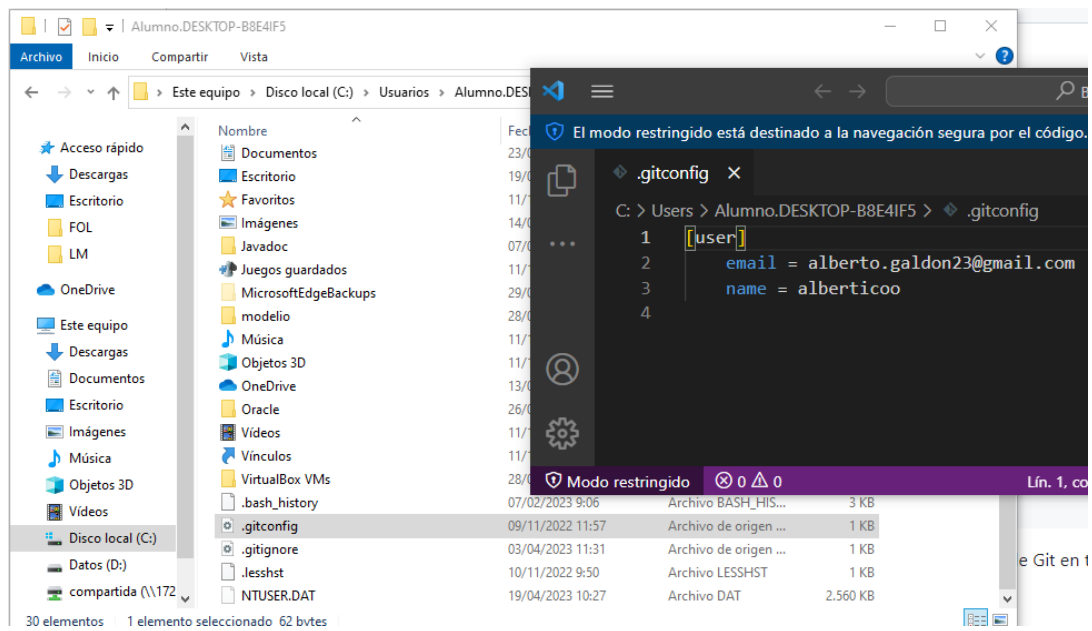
Alumno.DESKTOP-B8E4IF5

Archivo Inicio Compartir Vista

Este equipo > Disco local (C:) > Usuarios > Alumno.DESI

Acceso rápido
Descargas
Escritorio
FOL
LM
OneDrive
Este equipo
Descargas
Documentos
Escritorio
Imágenes
Música
Objetos 3D
Vídeos
Disco local (C:)
Datos (D:)
compartida (\\172

| Nombre | Fec | | |
|---|---|---|---|
| Documentos | 23/0 | | |
| Escritorio | 19/0 | | |
| Favoritos | 11/1 | | |
| Imágenes | 14/0 | | |
| Javadoc | 07/0 | | |
| Juegos guardados | 11/1 | | |
| MicrosoftEdgeBackups | 29/0 | | |
| modelio | 28/0 | | |
| Música | 11/1 | | |
| Objetos 3D | 11/1 | | |
| OneDrive | 13/0 | | |
| Oracle | 26/0 | | |
| Vídeos | 11/1 | | |
| Vínculos | 11/1 | | |
| VirtualBox VMs | 28/0 | | |
| .bash_history | 07/02/2023 9:06 | Archivo BASH_HIS... | 3 KB |
| .gitconfig | 09/11/2022 11:57 | Archivo de origen ... | 1 KB |
| .gitignore | 03/04/2023 11:31 | Archivo de origen ... | 1 KB |
| .lesshst | 10/11/2022 9:50 | Archivo LESSHST | 1 KB |
| NTUSER.DAT | 19/04/2023 10:27 | Archivo DAT | 2.560 KB |

30 elementos 1 elemento seleccionado 62 bytes

El modo restringido está destinado a la navegación segura por el código.

.gitconfig ×

C: > Users > Alumno.DESKTOP-B8E4IF5 > .gitconfig

1 [user]
2 email = alberto.galdon23@gmail.com
3 name = alberticoo
4

Modo restringido ⊗ 0 ⚠ 0 Lín. 1, co

e Git en t